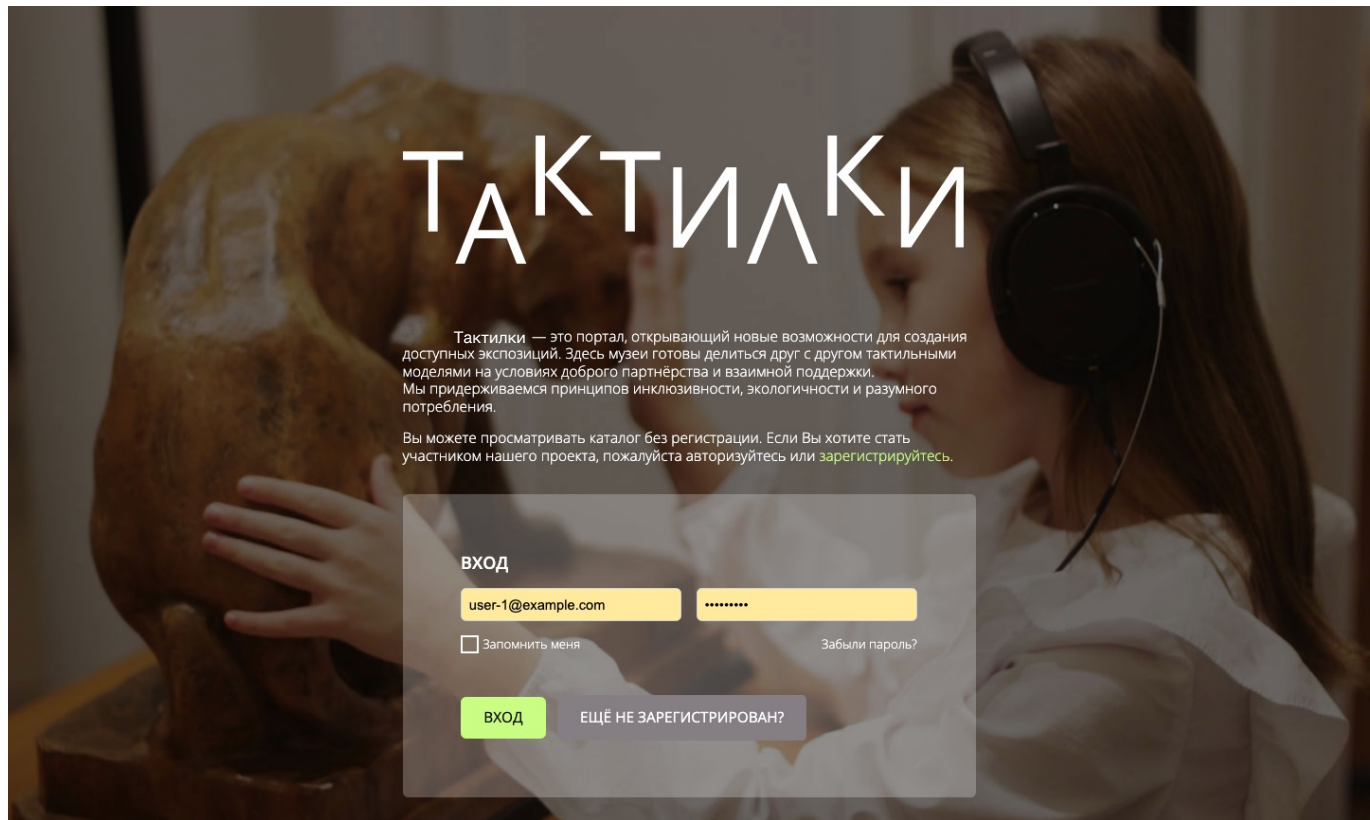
ТАКТИЛКИ

Тактилки — это портал, открывающий новые возможности для создания доступных экспозиций. Здесь музеи готовы делиться друг с другом тактильными моделями на условиях доброго партнёрства и взаимной поддержки.
Мы придерживаемся принципов инклюзивности, экологичности и разумного потребления.

Вы можете просматривать каталог без регистрации. Если Вы хотите стать участником нашего проекта, пожалуйста авторизуйтесь или зарегистрируйтесь.

ВХОД

user-1@example.com

•••••••••

Запомнить меня

Забыли пароль?

ВХОД

ЕЩЁ НЕ ЗАРЕГИСТРИРОВАН?